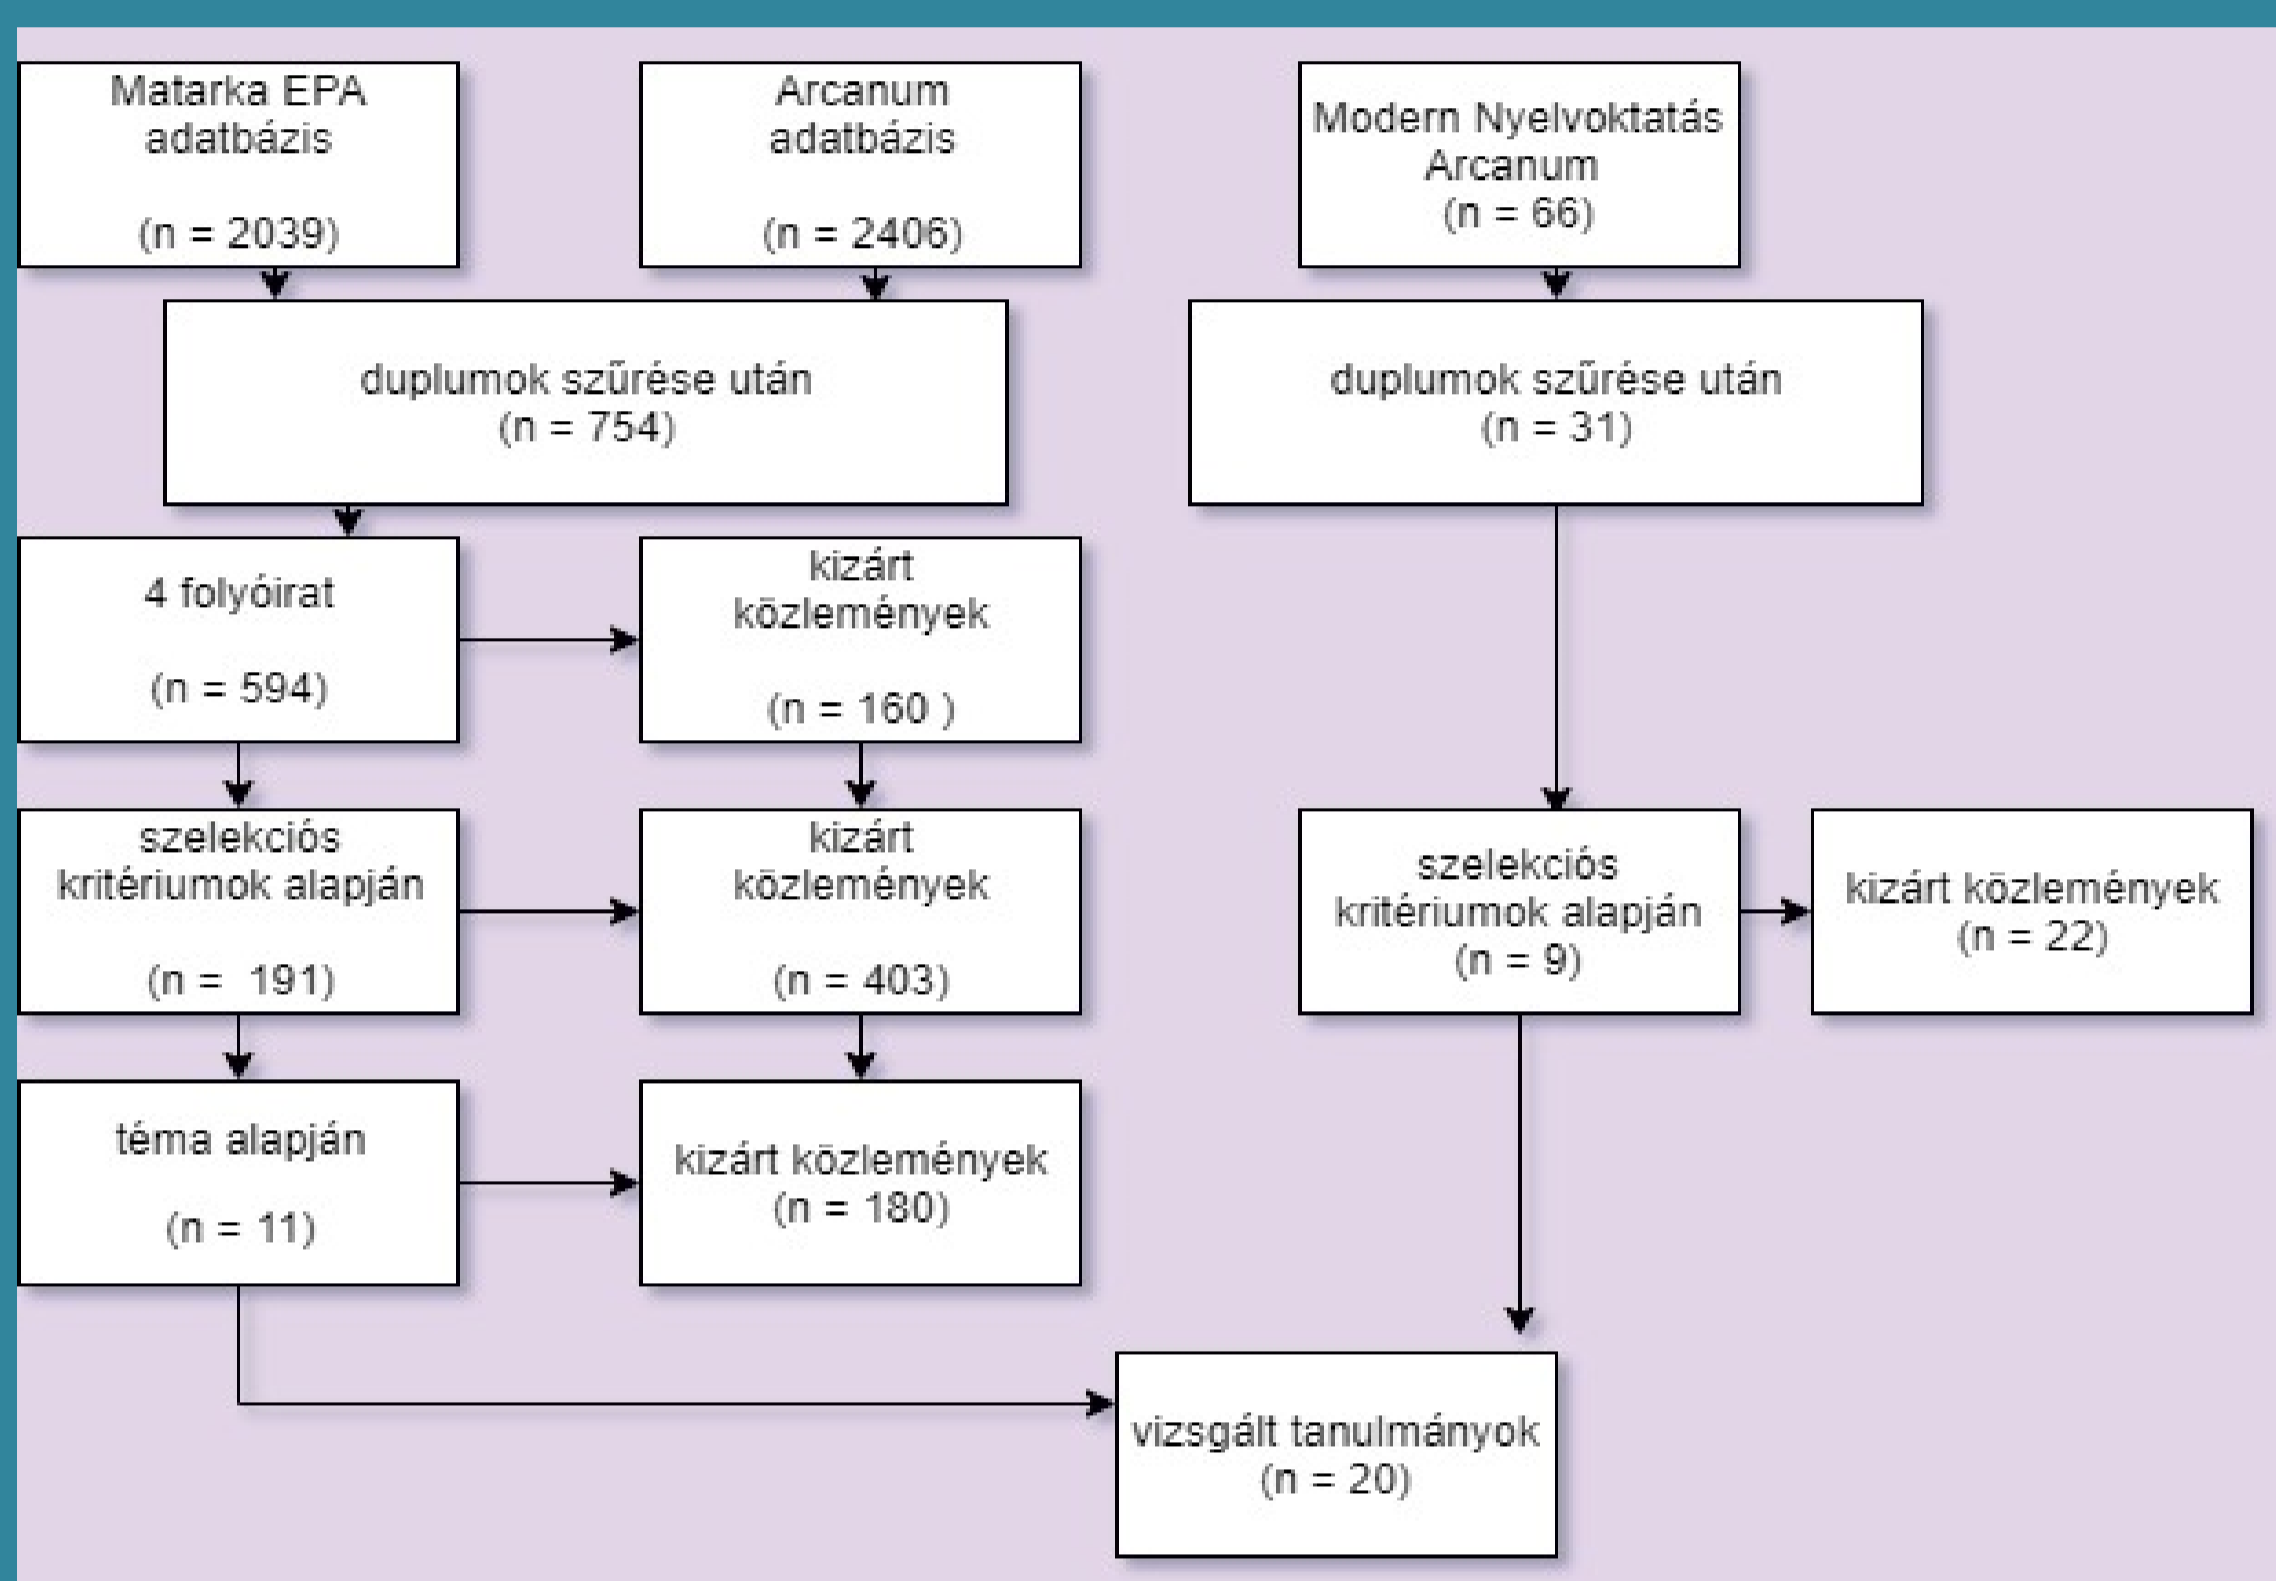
Matarka EPA adatbázis

(n = 2039)

Arcanum adatbázis

(n = 2406)

Modern Nyelvoktatás Arcanum (n = 66)

duplumok szűrése után (n = 754)

duplumok szűrése után (n = 31)

4 folyóirat

(n = 594)

kizárt közlemények

(n = 160 )

szelekciós kritériumok alapján

(n =  191)

kizárt közlemények

(n = 403)

szelekciós kritériumok alapján (n = 9)

kizárt közlemények (n = 22)

téma alapján

(n = 11)

kizárt közlemények (n = 180)

vizsgált tanulmányok (n = 20)